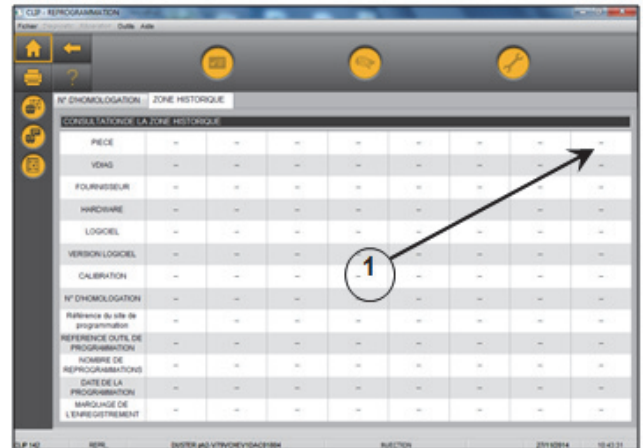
CLIP - REPROGRAMMATION

Fichier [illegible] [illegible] Outils Aide

N° D'HOMOLOGATION | ZONE HISTORIQUE

CONSULTATION DE LA ZONE HISTORIQUE

| PIECE | - | - | - | - | - | - | - | - |
|---|---|---|---|---|---|---|---|---|
| VDIAG | - | - | - | - | - | - | - | - |
| FOURNISSEUR | - | - | - | - | - | - | - | - |
| HARDWARE | - | - | - | - | - | - | - | - |
| LOGICIEL | - | - | - | - | - | - | - | - |
| VERSION LOGICIEL | - | - | - | - | - | - | - | - |
| CALIBRATION | - | - | - | - | - | - | - | - |
| N° D'HOMOLOGATION | - | - | - | - | - | - | - | - |
| Référence du site de programmation | - | - | - | - | - | - | - | - |
| REFERENCE OUTIL DE PROGRAMMATION | - | - | - | - | - | - | - | - |
| NOMBRE DE REPROGRAMMATIONS | - | - | - | - | - | - | - | - |
| DATE DE LA PROGRAMMATION | - | - | - | - | - | - | - | - |
| MARQUAGE DE L'ENREGISTREMENT | - | - | - | - | - | - | - | - |

1

CLIP 142 REPR... DUSTER ph2-V7RVOKEV1DACS1B04 INJECTION 27/11/2014 10:43:31